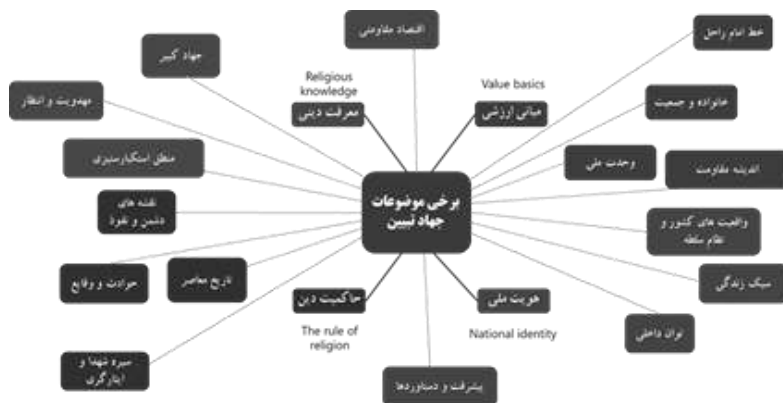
برخی موضوعات جهاد تبیین

اقتصاد مقاومتی

جهاد کبیر

Religious knowledge
معرفت دینی

Value basics
مبانی ارزشی

خط امام راحل

مهدویت و انتظار

خانواده و جمعیت

منطق استکبارستیزی

وحدت ملی

اندیشه مقاومت

نقشه های دشمن و نفوذ

واقعیت های کشور و نظام سلطه

حوادث و وقایع

تاریخ معاصر

حاکمیت دین
The rule of religion

هویت ملی
National identity

سبک زندگی

توان داخلی

سیره شهدا و ایثارگری

پیشرفت و دستاوردها